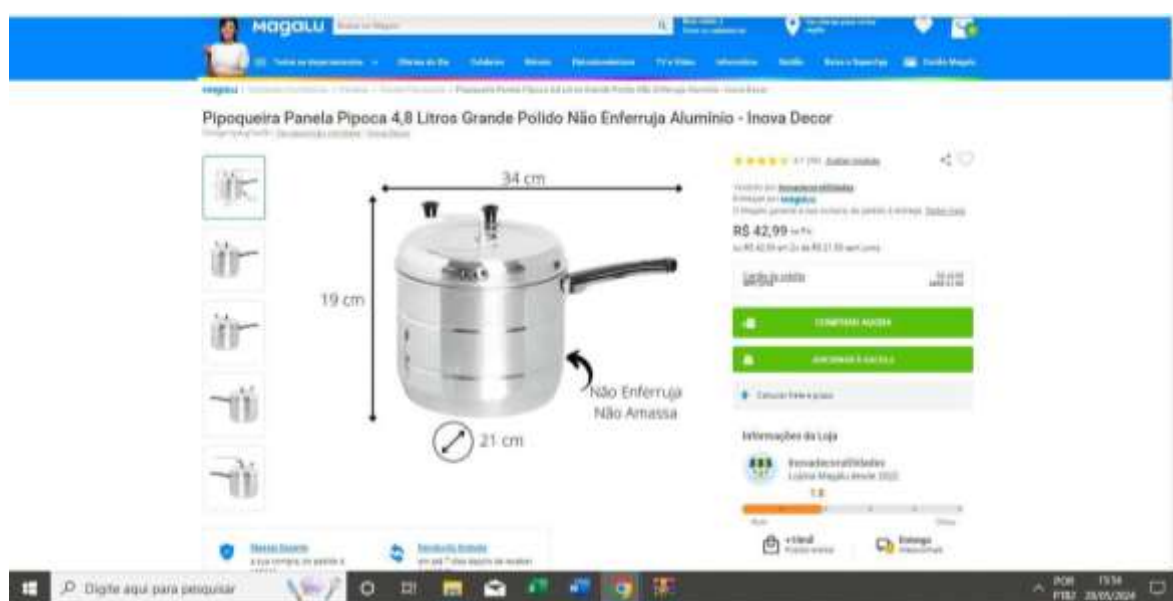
magalu

Pipoqueira Panela Pipoca 4,8 Litros Grande Polido Não Enferruja Alumínio - Inova Decor

34 cm

19 cm

Não Enferruja
Não Amassa

21 cm

R$ 42,99

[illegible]

Informações da Loja

1.0

Digite aqui para pesquisar

POR
PTB2

19:34
28/05/2024